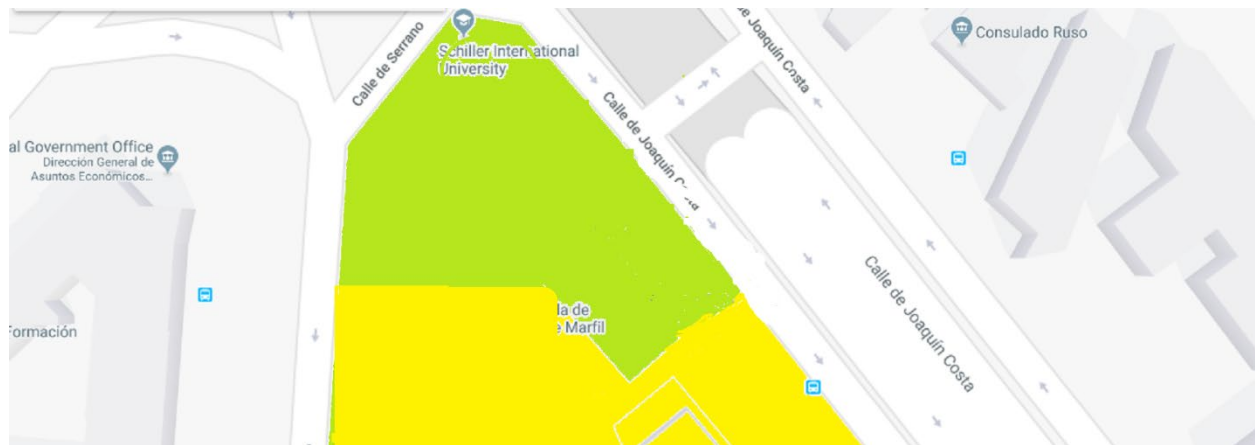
Calle de Serrano
Schiller International University
Calle de Joaquín Costa
le Joaquín Costa
Consulado Ruso
al Government Office
Dirección General de Asuntos Económicos...
Calle de Joaquín Costa
ormación
la de
e Marfil